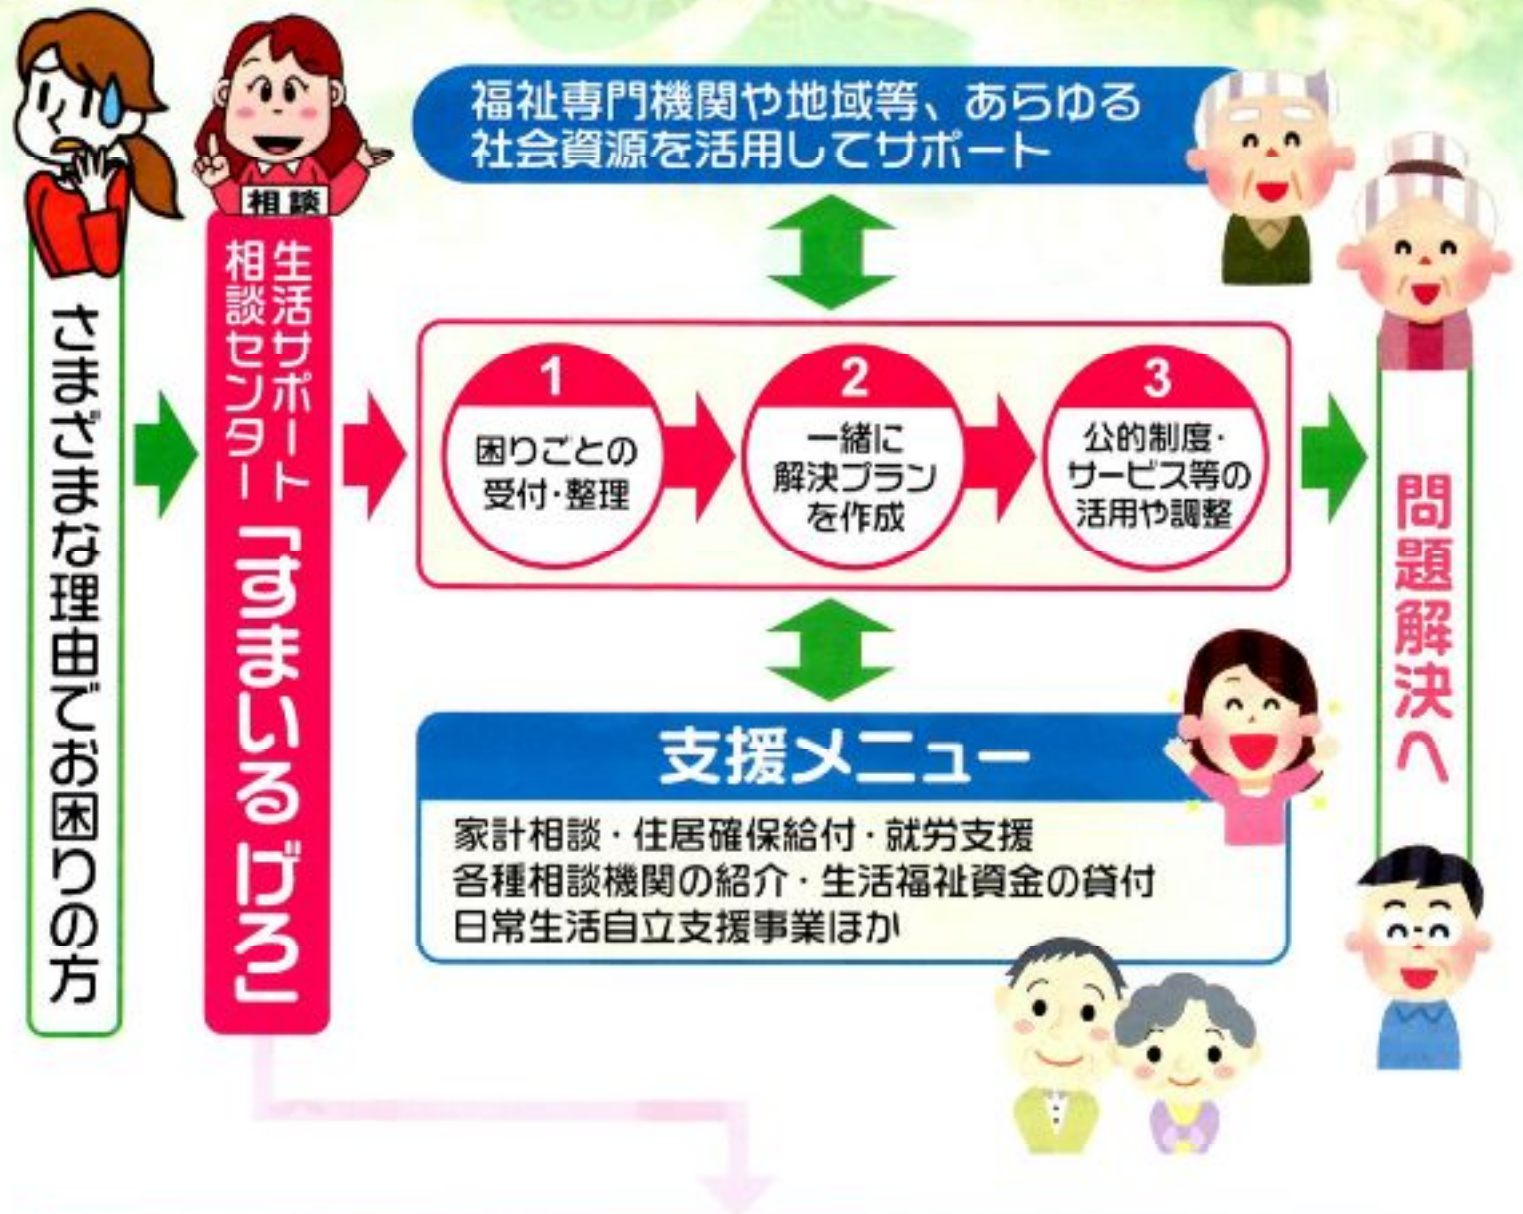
さまざまな理由でお困りの方

相談

生活サポート相談センター「すまいるげろ」

福祉専門機関や地域等、あらゆる社会資源を活用してサポート

1
困りごとの受付・整理

2
一緒に解決プランを作成

3
公的制度・サービス等の活用や調整

支援メニュー
家計相談・住居確保給付・就労支援
各種相談機関の紹介・生活福祉資金の貸付
日常生活自立支援事業ほか

問題解決へ